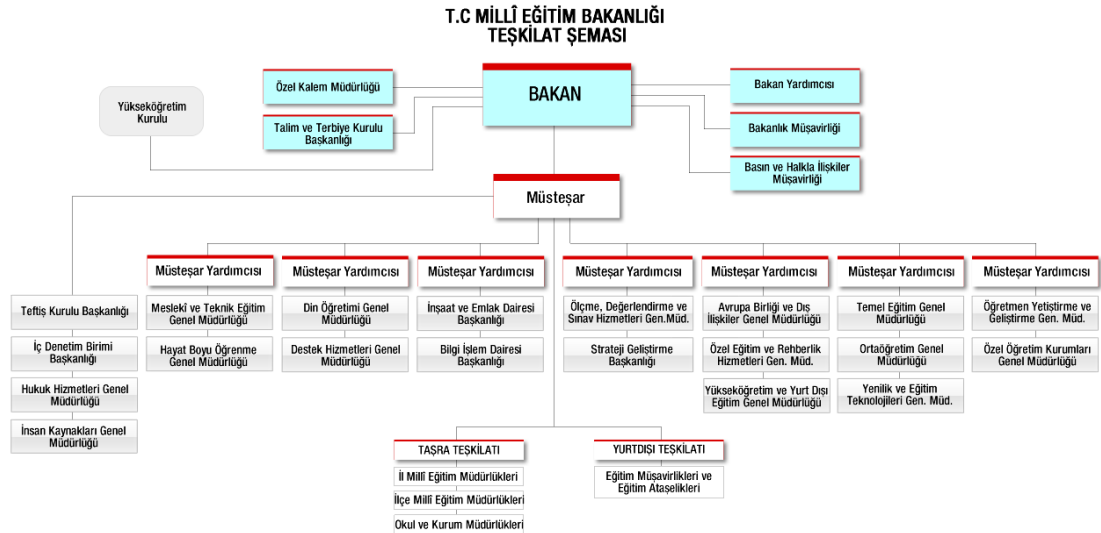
T.C MİLLÎ EĞİTİM BAKANLIĞI
TEŞKİLAT ŞEMASI

Yükseköğretim Kurulu

Özel Kalem Müdürlüğü

Talim ve Terbiye Kurulu Başkanlığı

BAKAN

Bakan Yardımcısı

Bakanlık Müşavirliği

Basın ve Halkla İlişkiler Müşavirliği

Müsteşar

Teftiş Kurulu Başkanlığı

İç Denetim Birimi Başkanlığı

Hukuk Hizmetleri Genel Müdürlüğü

İnsan Kaynakları Genel Müdürlüğü

Müsteşar Yardımcısı

Meslekî ve Teknik Eğitim Genel Müdürlüğü

Hayat Boyu Öğrenme Genel Müdürlüğü

Müsteşar Yardımcısı

Din Öğretimi Genel Müdürlüğü

Destek Hizmetleri Genel Müdürlüğü

Müsteşar Yardımcısı

İnşaat ve Emlak Dairesi Başkanlığı

Bilgi İşlem Dairesi Başkanlığı

Müsteşar Yardımcısı

Ölçme, Değerlendirme ve Sınav Hizmetleri Gen.Müd.

Strateji Geliştirme Başkanlığı

Müsteşar Yardımcısı

Avrupa Birliği ve Dış İlişkiler Genel Müdürlüğü

Özel Eğitim ve Rehberlik Hizmetleri Gen. Müd.

Yükseköğretim ve Yurt Dışı Eğitim Genel Müdürlüğü

Müsteşar Yardımcısı

Temel Eğitim Genel Müdürlüğü

Ortaöğretim Genel Müdürlüğü

Yenilik ve Eğitim Teknolojileri Gen. Müd.

Müsteşar Yardımcısı

Öğretmen Yetiştirme ve Geliştirme Gen. Müd.

Özel Öğretim Kurumları Genel Müdürlüğü

TAŞRA TEŞKİLATI

İl Millî Eğitim Müdürlükleri

İlçe Millî Eğitim Müdürlükleri

Okul ve Kurum Müdürlükleri

YURTDIŞI TEŞKİLATI

Eğitim Müşavirlikleri ve Eğitim Ataşelikleri